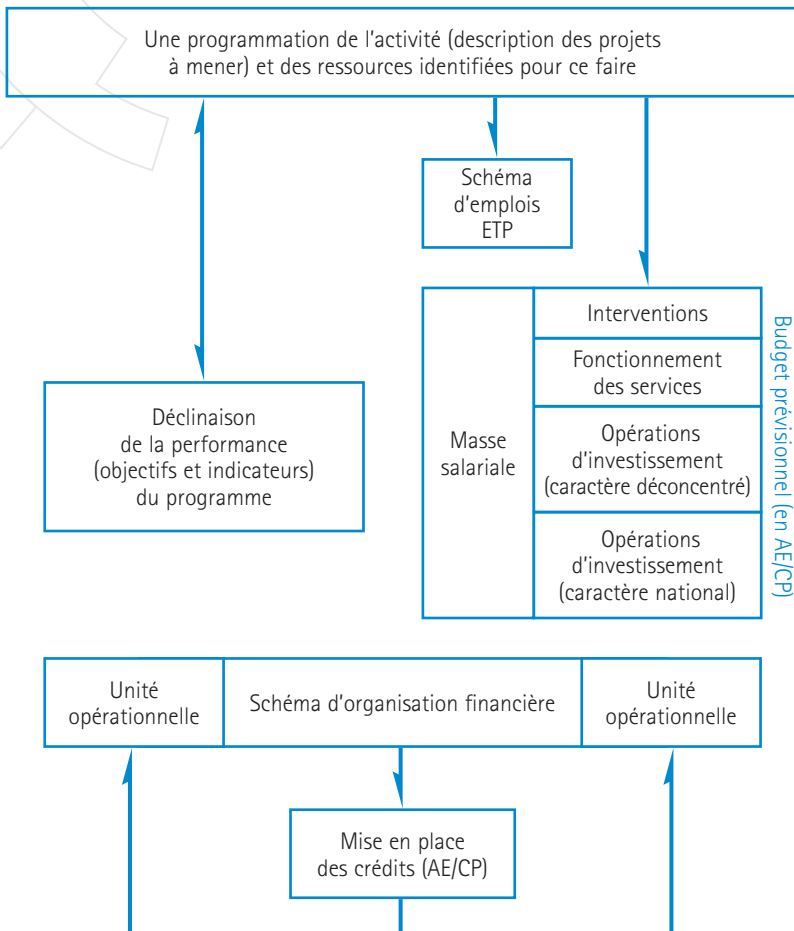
Une programmation de l'activité (description des projets à mener) et des ressources identifiées pour ce faire

Schéma d'emplois ETP

Déclinaison de la performance (objectifs et indicateurs) du programme

Masse salariale

Interventions

Fonctionnement des services

Opérations d'investissement (caractère déconcentré)

Opérations d'investissement (caractère national)

Budget prévisionnel (en AE/CP)

Unité opérationnelle

Schéma d'organisation financière

Unité opérationnelle

Mise en place des crédits (AE/CP)